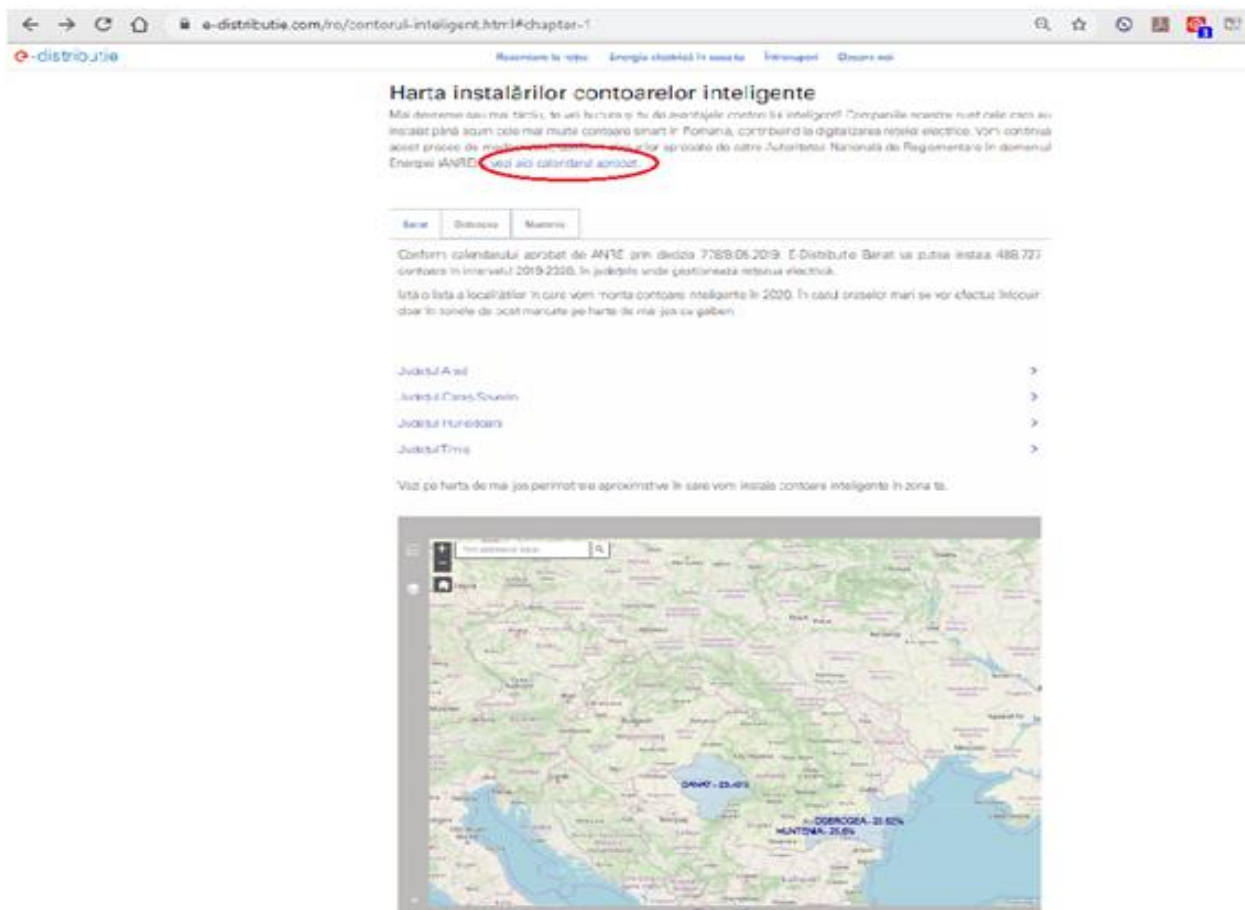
e-distributie.com/ro/contorul-inteligent.html#chapter-1

e-distributie

Racordare la rețea  Energie electrică în siguranță  Întreruperi  Despre noi

Harta instalărilor contoarelor inteligente

Mai devreme sau mai târziu, te vei bucura și tu de avantajele contorului inteligent! Companiile noastre sunt cele care au instalat până acum cele mai multe contoare smart în România, contribuind la digitalizarea rețelei electrice. Vom continua acest proces de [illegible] calendarelor aprobate de către Autoritatea Națională de Reglementare în domeniul Energiei (ANRE): vezi aici calendarul aprobat.

Banat | Dobrogea | Muntenia

Conform calendarului aprobat de ANRE prin decizia 778/08.06.2019, E-Distribuție Banat va putea instala 488.727 contoare în intervalul 2019-2026, în județele unde gestionează rețeaua electrică.

Iată o listă a localităților în care vom monta contoare inteligente în 2020. În cazul orașelor mari se vor efectua înlocuiri doar în zonele de post marcate pe harta de mai jos cu galben.

Județul Arad
Județul Caraș Severin
Județul Hunedoara
Județul Timiș

Vezi pe harta de mai jos perimetrele aproximative în care vom instala contoare inteligente în zona ta.

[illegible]

BANAT - 25.45%
DOBROGEA - 22.62%
MUNTENIA - 25.8%